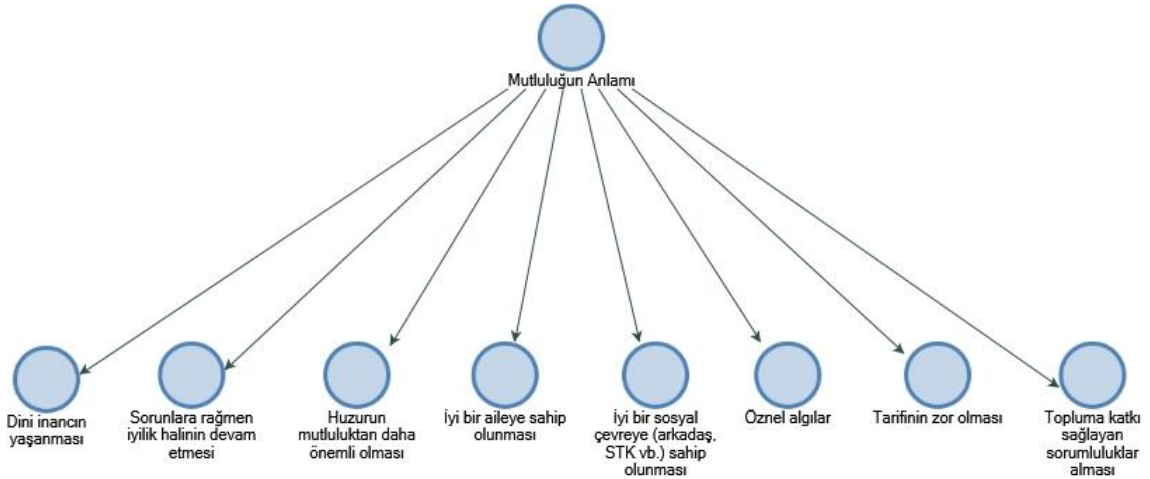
Mutluluğun Anlamı

Dini inancın yaşanması

Sorunlara rağmen iyilik halinin devam etmesi

Huzurun mutluluktan daha önemli olması

İyi bir aileye sahip olunması

İyi bir sosyal çevreye (arkadaş, STK vb.) sahip olunması

Öznel algılar

Tarifinin zor olması

Topluma katkı sağlayan sorumluluklar alması